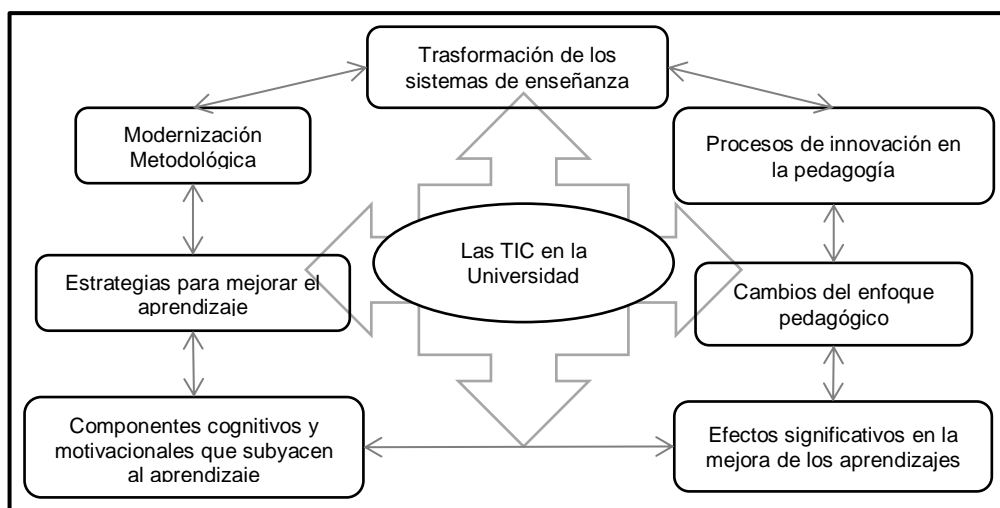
Trasformación de los sistemas de enseñanza

Modernización Metodológica

Procesos de innovación en la pedagogía

Las TIC en la Universidad

Estrategias para mejorar el aprendizaje

Cambios del enfoque pedagógico

Componentes cognitivos y motivacionales que subyacen al aprendizaje

Efectos significativos en la mejora de los aprendizajes